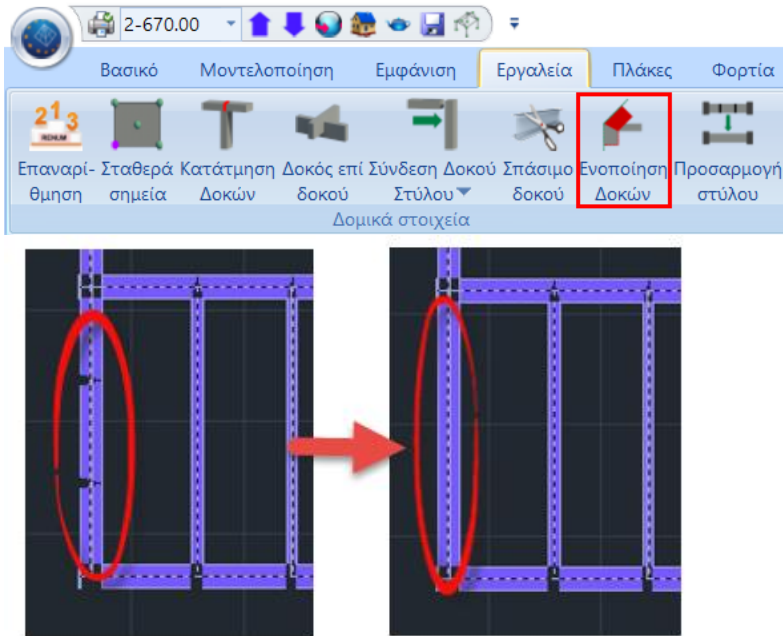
2-670.00

Βασικό Μοντελοποίηση Εμφάνιση Εργαλεία Πλάκες Φορτία

Επαναρίθμηση Σταθερά σημεία Κατάτμηση Δοκών Δοκός επί δοκού Σύνδεση Δοκού Στύλου Σπάσιμο δοκού Ενοποίηση Δοκών Προσαρμογή στύλου

Δομικά στοιχεία